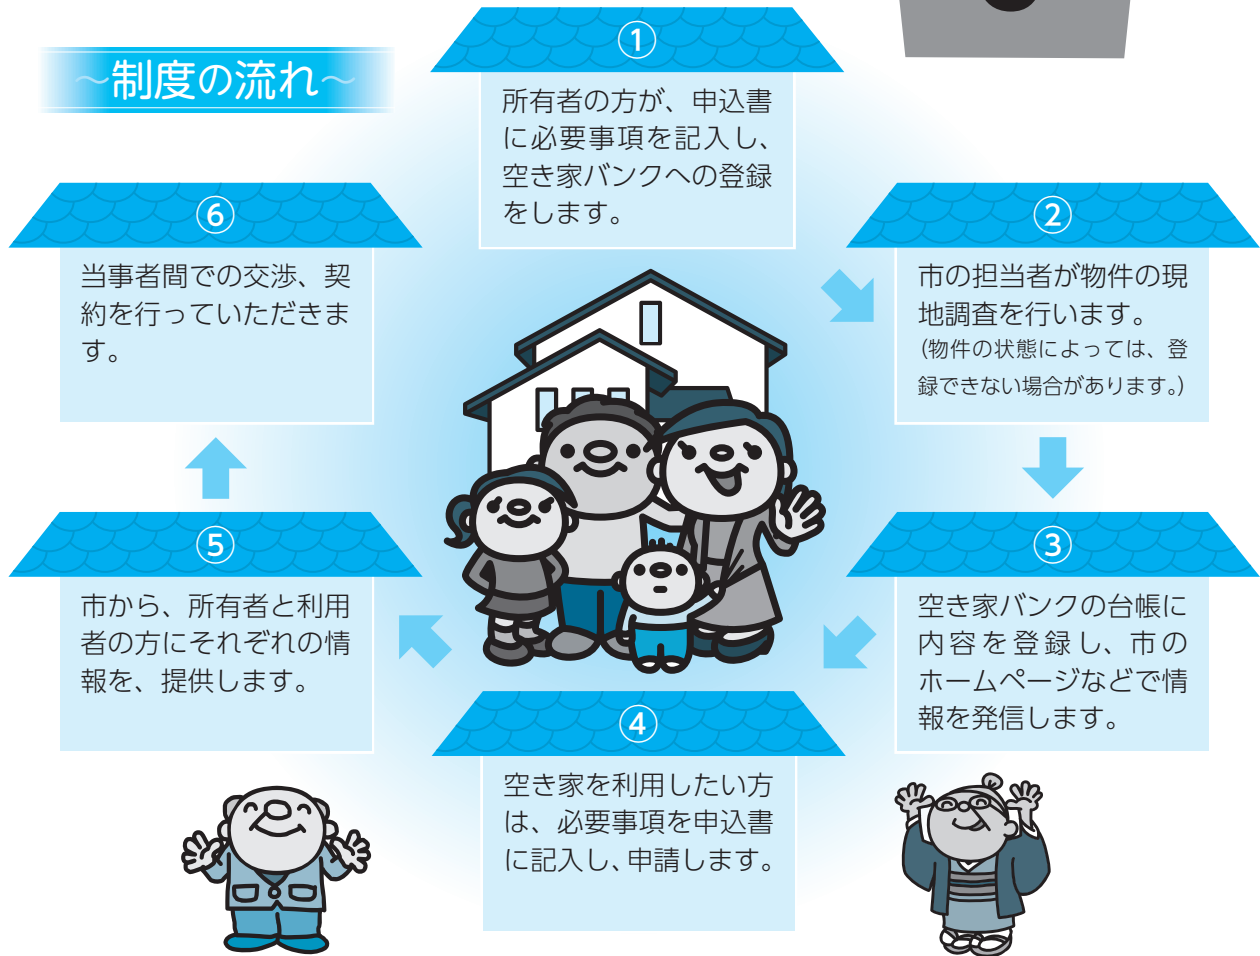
～制度の流れ～

①
所有者の方が、申込書に必要事項を記入し、空き家バンクへの登録をします。

②
市の担当者が物件の現地調査を行います。
(物件の状態によっては、登録できない場合があります。)

③
空き家バンクの台帳に内容を登録し、市のホームページなどで情報を発信します。

④
空き家を利用したい方は、必要事項を申込書に記入し、申請します。

⑤
市から、所有者と利用者の方にそれぞれの情報を、提供します。

⑥
当事者間での交渉、契約を行っていただきます。